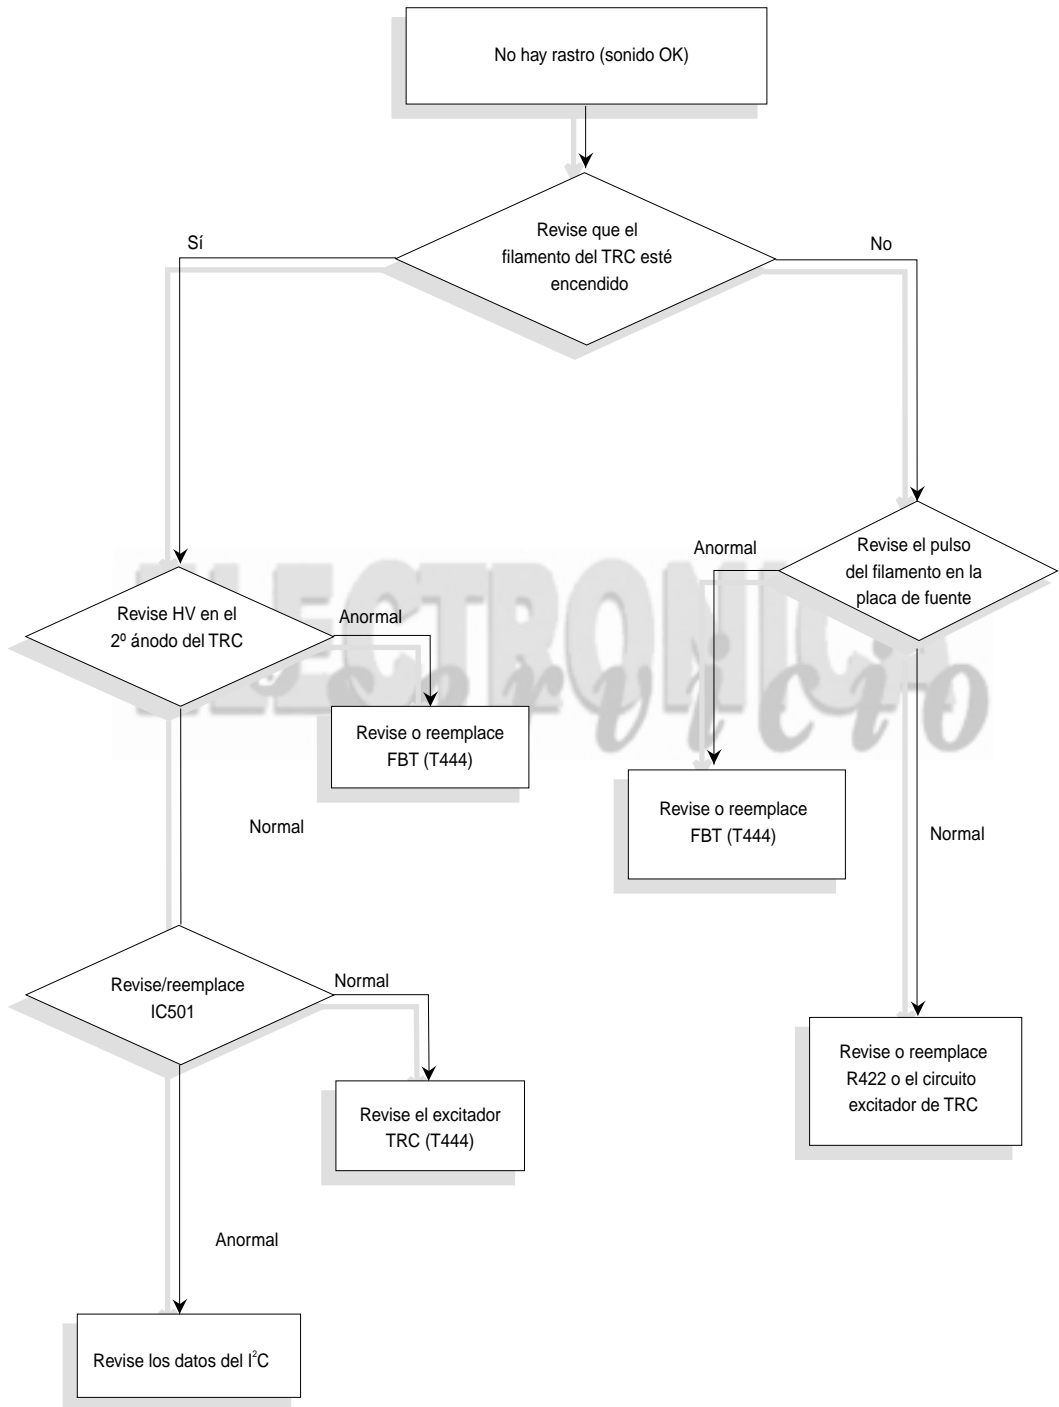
No hay rastro (sonido OK)

Revise que el filamento del TRC esté encendido

Sí

No

Revise HV en el 2º ánodo del TRC

Anormal

Revise o reemplace FBT (T444)

Normal

Revise el pulso del filamento en la placa de fuente

Anormal

Revise o reemplace FBT (T444)

Normal

ELECTRONICA servicio

Revise/reemplace IC501

Normal

Revise el excitador TRC (T444)

Anormal

Revise los datos del $I^2C$

Revise o reemplace R422 o el circuito excitador de TRC